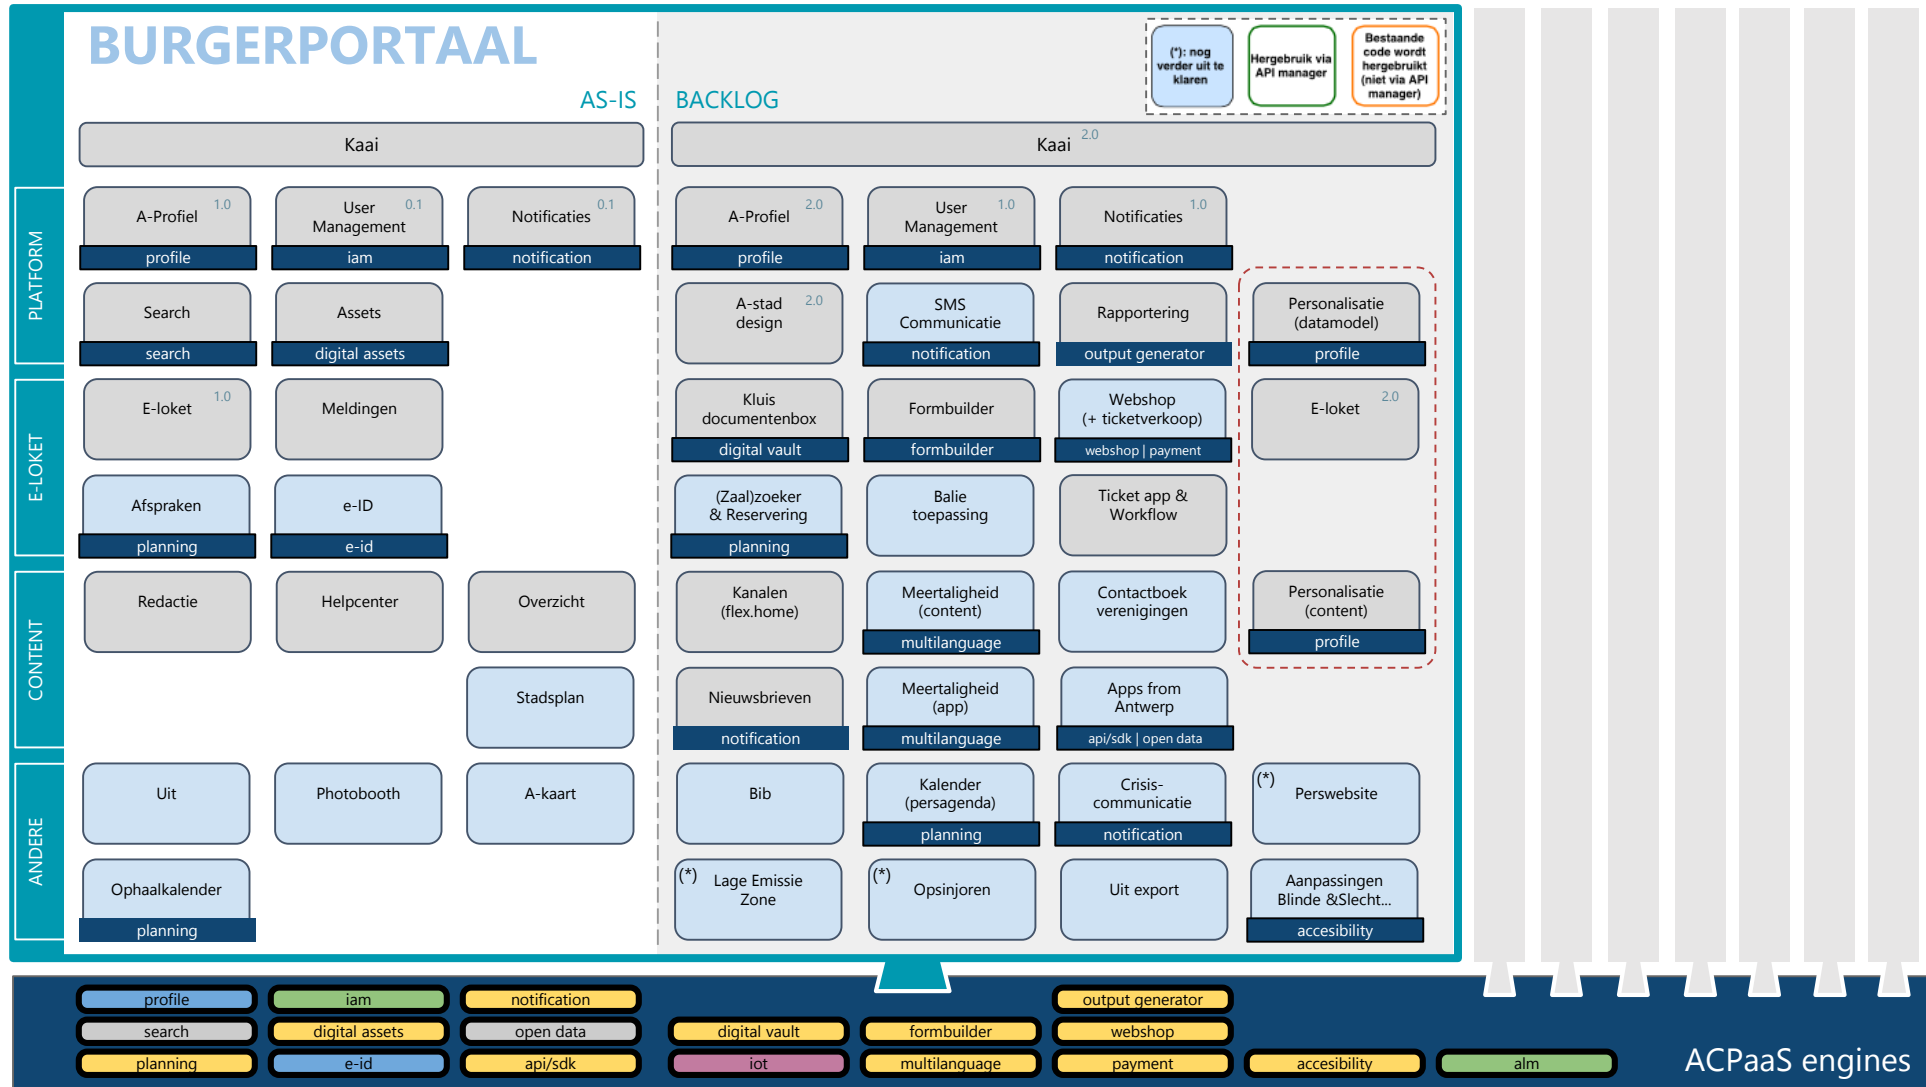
BURGERPORTAAL

AS-IS

BACKLOG

(*): nog verder uit te klaren

Hergebruik via API manager

Bestaande code wordt hergebruikt (niet via API manager)

Kaai

Kaai 2.0

PLATFORM

A-Profiel 1.0
profile

User Management 0.1
iam

Notificaties 0.1
notification

Search
search

Assets
digital assets

A-Profiel 2.0
profile

User Management 1.0
iam

Notificaties 1.0
notification

A-stad design 2.0

SMS Communicatie
notification

Rapportering
output generator

Personalisatie (datamodel)
profile

E-LOKET

E-loket 1.0

Meldingen

Afspraken
planning

e-ID
e-id

Kluis documentenbox
digital vault

Formbuilder
formbuilder

Webshop (+ ticketverkoop)
webshop | payment

E-loket 2.0

(Zaal)zoeker & Reservering
planning

Balie toepassing

Ticket app & Workflow

CONTENT

Redactie

Helpcenter

Overzicht

Stadsplan

Kanalen (flex.home)

Meertaligheid (content)
multilanguage

Contactboek verenigingen

Personalisatie (content)
profile

Nieuwsbrieven
notification

Meertaligheid (app)
multilanguage

Apps from Antwerp
api/sdk | open data

ANDERE

Uit

Photobooth

A-kaart

Ophaalkalender
planning

Bib

Kalender (persagenda)
planning

Crisis-communicatie
notification

(*) Perswebsite

(*) Lage Emissie Zone

(*) Opsinjoren

Uit export

Aanpassingen Blinde &Slecht...
accesibility

profile | iam | notification | output generator
search | digital assets | open data | digital vault | formbuilder | webshop
planning | e-id | api/sdk | iot | multilanguage | payment | accesibility | alm

ACPaaS engines